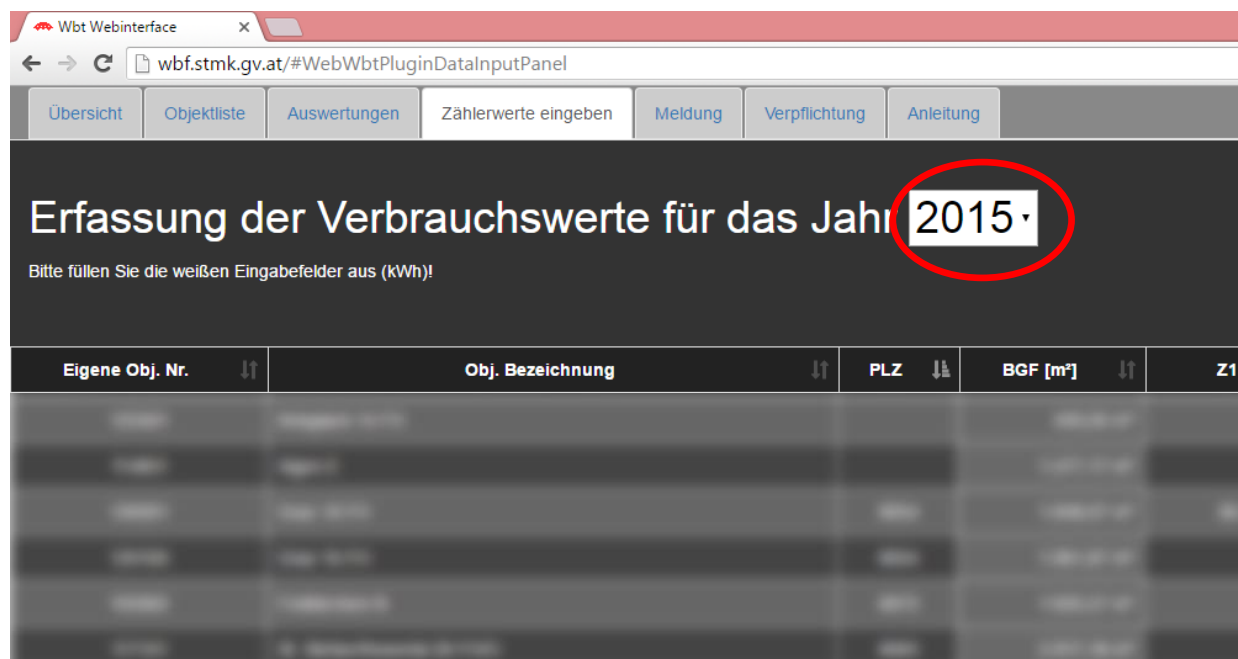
Wbt Webinterface ×

wbf.stmk.gv.at/#WebWbtPluginDataInputPanel

Übersicht | Objektliste | Auswertungen | Zählerwerte eingeben | Meldung | Verpflichtung | Anleitung

Erfassung der Verbrauchswerte für das Jahr 2015

Bitte füllen Sie die weißen Eingabefelder aus (kWh)!

| Eigene Obj. Nr. | Obj. Bezeichnung | PLZ | BGF [m²] | Z1 |
|---|---|---|---|---|
| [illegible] | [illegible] | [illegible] | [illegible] | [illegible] |
| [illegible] | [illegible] | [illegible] | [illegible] | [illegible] |
| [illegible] | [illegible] | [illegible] | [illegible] | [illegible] |
| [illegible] | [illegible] | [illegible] | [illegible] | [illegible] |
| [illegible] | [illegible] | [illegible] | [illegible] | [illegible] |
| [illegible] | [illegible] | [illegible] | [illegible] | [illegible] |